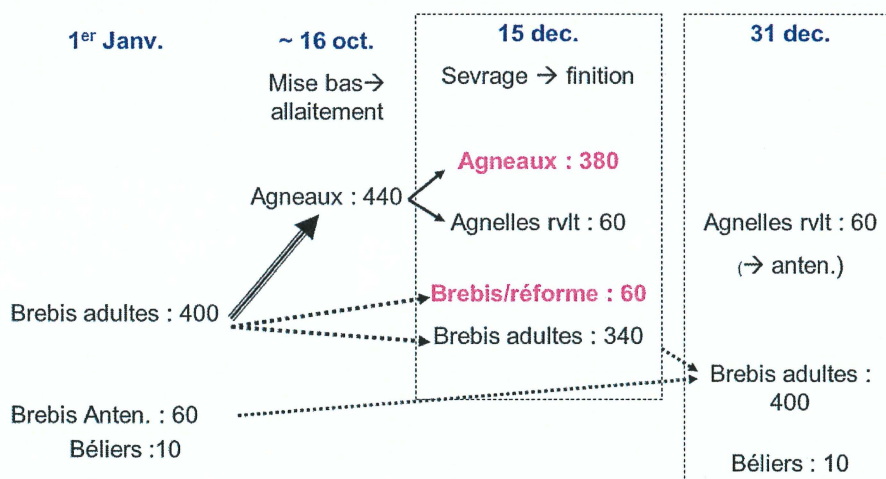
1$^{er}$ Janv.

~ 16 oct.

Mise bas→ allaitement

15 dec.

Sevrage → finition

31 dec.

Agneaux : 440

Agneaux : 380

Agnelles rvlt : 60

Agnelles rvlt : 60

(→ anten.)

Brebis adultes : 400

Brebis/réforme : 60

Brebis adultes : 340

Brebis adultes : 400

Brebis Anten. : 60

Béliers :10

Béliers : 10